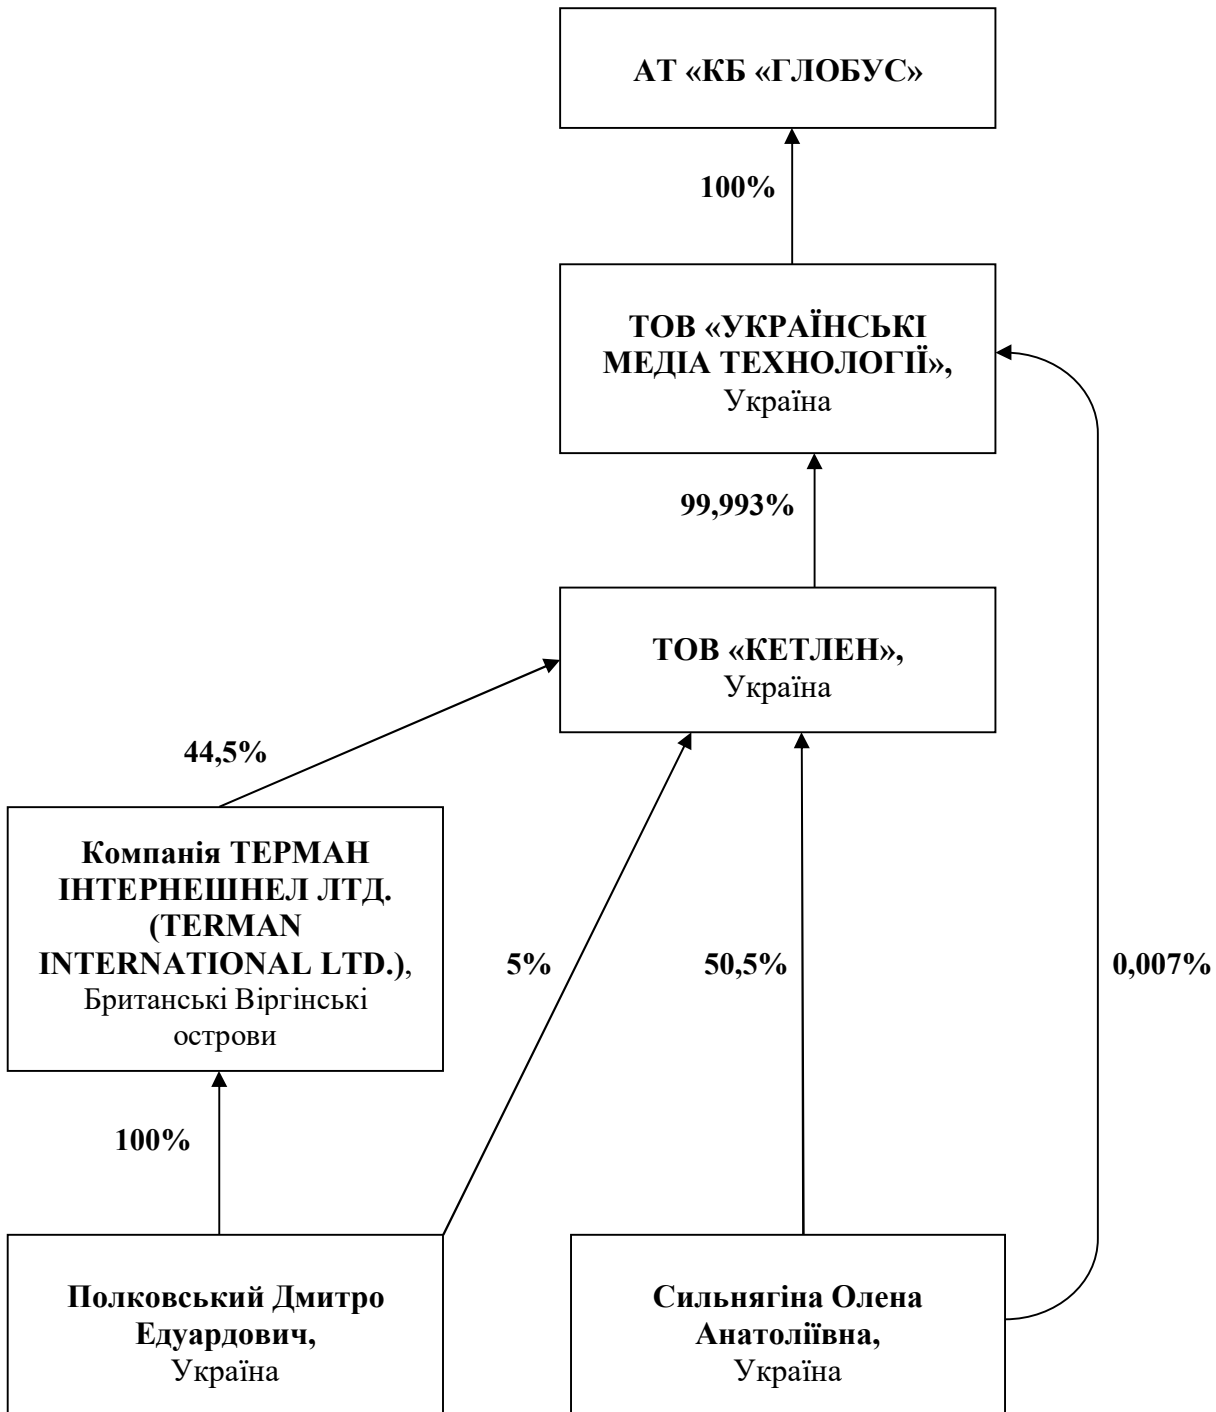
АТ «КБ «ГЛОБУС»

100%

ТОВ «УКРАЇНСЬКІ МЕДІА ТЕХНОЛОГІЇ», Україна

99,993%

ТОВ «КЕТЛЕН», Україна

44,5%

Компанія ТЕРМАН ІНТЕРНЕШНЕЛ ЛТД. (TERMAN INTERNATIONAL LTD.), Британські Віргінські острови

5%

50,5%

0,007%

100%

Полковський Дмитро Едуардович, Україна

Сильнягіна Олена Анатоліївна, Україна